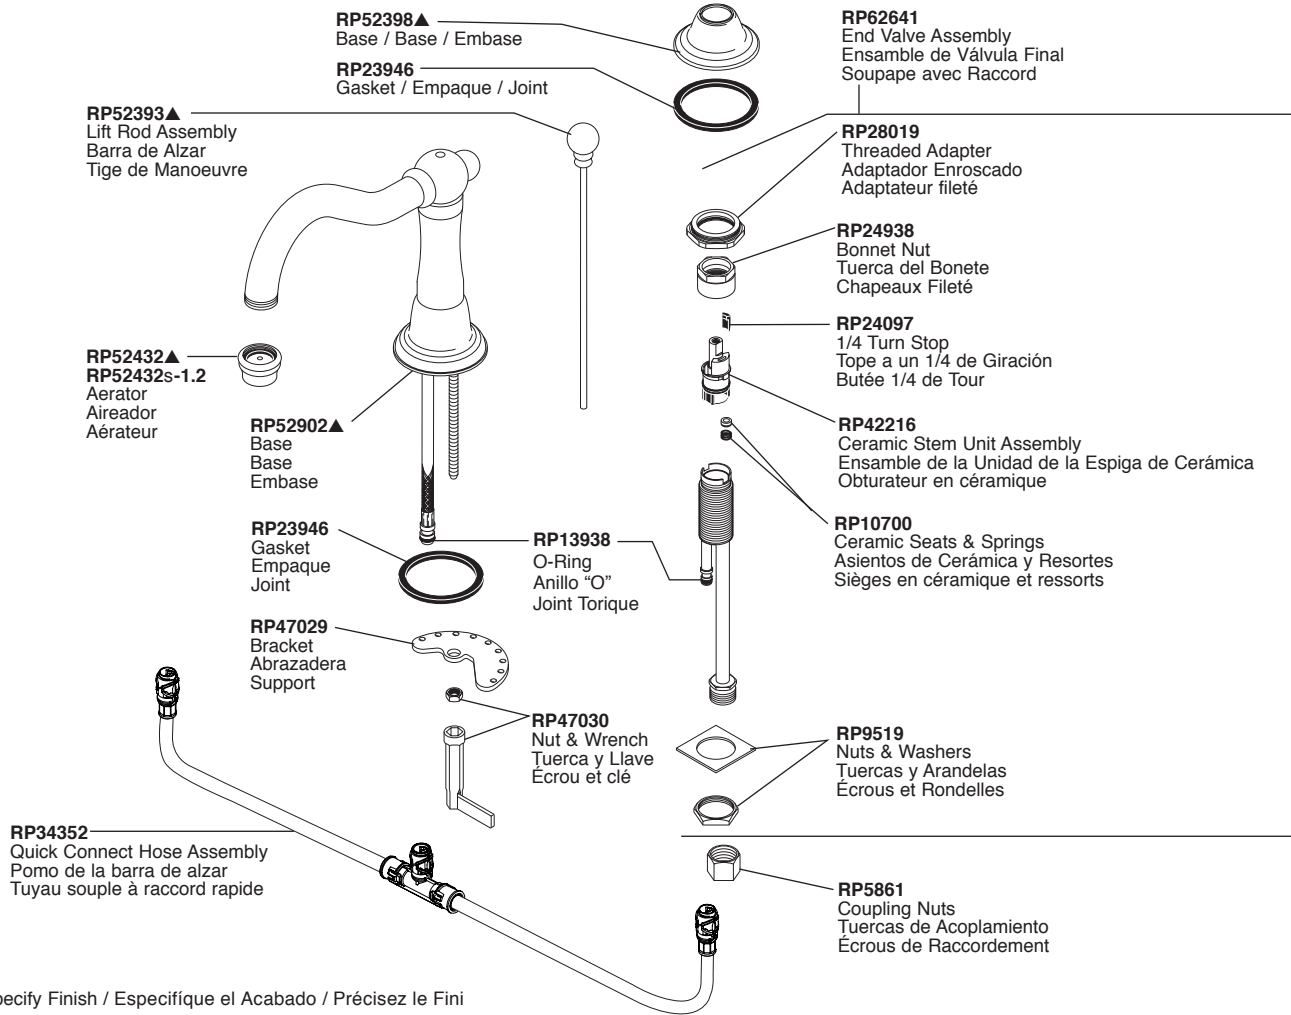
RP52398▲
Base / Base / Embase

RP23946
Gasket / Empaque / Joint

RP52393▲
Lift Rod Assembly
Barra de Alzar
Tige de Manoeuvre

RP62641
End Valve Assembly
Ensamble de Válvula Final
Soupape avec Raccord

RP28019
Threaded Adapter
Adaptador Enroscado
Adaptateur fileté

RP24938
Bonnet Nut
Tuerca del Bonete
Chapeaux Fileté

RP24097
1/4 Turn Stop
Tope a un 1/4 de Giración
Butée 1/4 de Tour

RP52432▲
RP52432s-1.2
Aerator
Aireador
Aérateur

RP52902▲
Base
Base
Embase

RP42216
Ceramic Stem Unit Assembly
Ensamble de la Unidad de la Espiga de Cerámica
Obturateur en céramique

RP10700
Ceramic Seats & Springs
Asientos de Cerámica y Resortes
Sièges en céramique et ressorts

RP23946
Gasket
Empaque
Joint

RP13938
O-Ring
Anillo "O"
Joint Torique

RP47029
Bracket
Abrazadera
Support

RP47030
Nut & Wrench
Tuerca y Llave
Écrou et clé

RP9519
Nuts & Washers
Tuercas y Arandelas
Écrous et Rondelles

RP34352
Quick Connect Hose Assembly
Pomo de la barra de alzar
Tuyau souple à raccord rapide

RP5861
Coupling Nuts
Tuercas de Acoplamiento
Écrous de Raccordement

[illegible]ecify Finish / Especifíque el Acabado / Précisez le Fini